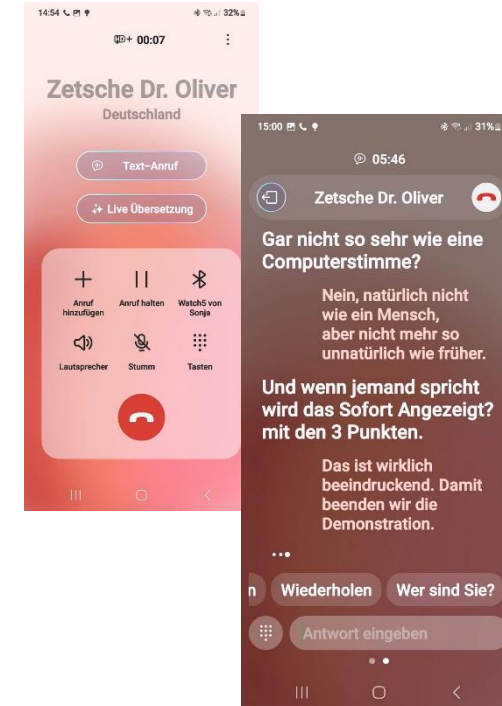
14:54 32%

HD+ 00:07

Zetsche Dr. Oliver
Deutschland

Text-Anruf

Live Übersetzung

Anruf hinzufügen
Anruf halten
Watch5 von Sonja
Lautsprecher
Stumm
Tasten

15:00 31%

05:46

Zetsche Dr. Oliver

Gar nicht so sehr wie eine Computerstimme?

Nein, natürlich nicht wie ein Mensch, aber nicht mehr so unnatürlich wie früher.

Und wenn jemand spricht wird das Sofort Angezeigt? mit den 3 Punkten.

Das ist wirklich beeindruckend. Damit beenden wir die Demonstration.

...

n
Wiederholen
Wer sind Sie?

Antwort eingeben